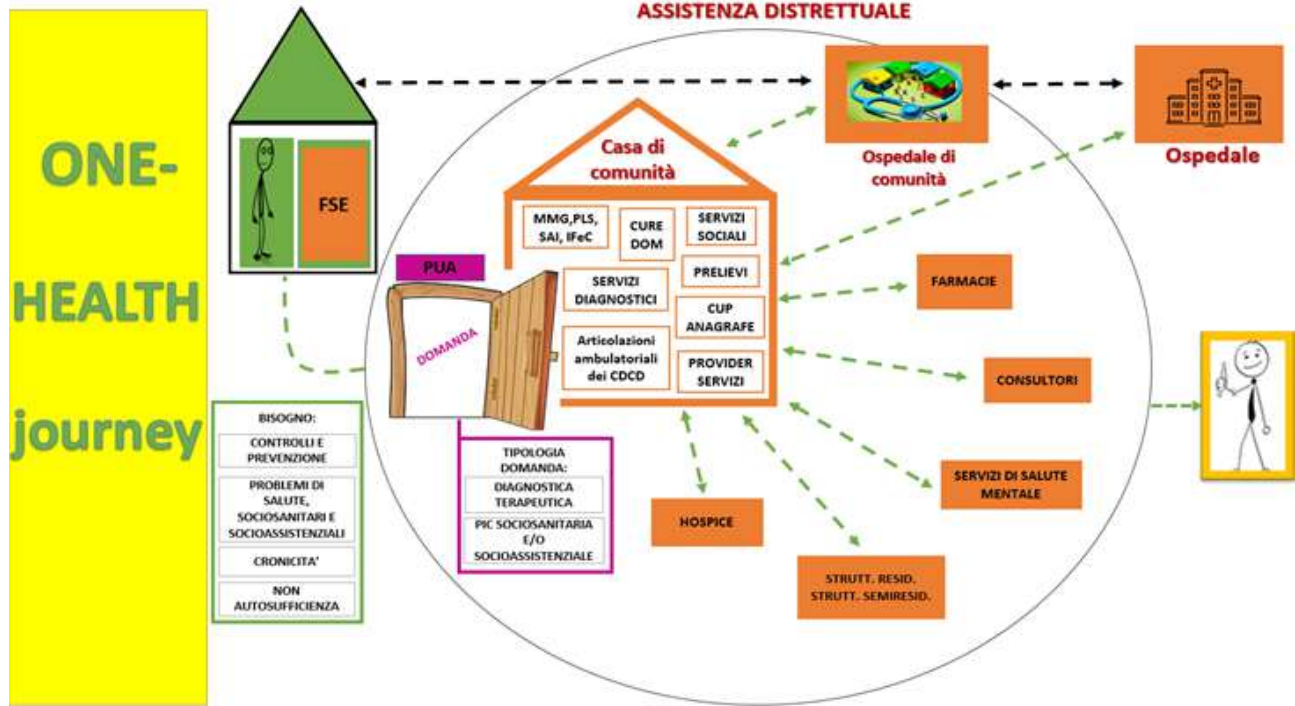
ONE-HEALTH journey

ASSISTENZA DISTRETTUALE

FSE

Ospedale di comunità

Ospedale

Casa di comunità

MMG,PLS, SAI, IFeC

CURE DOM

SERVIZI SOCIALI

SERVIZI DIAGNOSTICI

PRELIEVI

CUP ANAGRAFE

Articolazioni ambulatoriali dei CDCD

PROVIDER SERVIZI

PUA

DOMANDA

FARMACIE

CONSULTORI

SERVIZI DI SALUTE MENTALE

HOSPICE

STRUTT. RESID. STRUTT. SEMIRESID.

BISOGNO:

CONTROLLI E PREVENZIONE

PROBLEMI DI SALUTE, SOCIOSANITARI E SOCIOASSISTENZIALI

CRONICITA'

NON AUTOSUFFICIENZA

TIPOLOGIA DOMANDA:

DIAGNOSTICA TERAPEUTICA

PIC SOCIOSANITARIA E/O SOCIOASSISTENZIALE